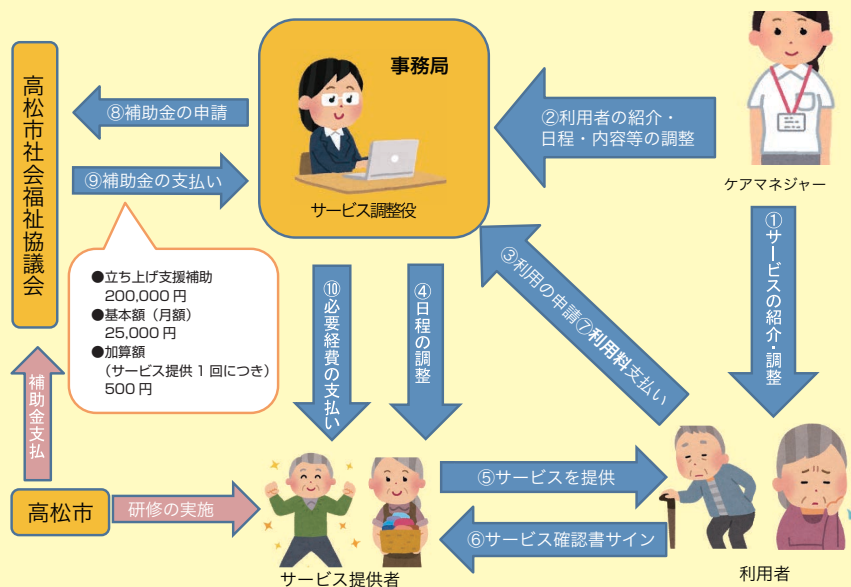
高松市社会福祉協議会

⑧補助金の申請

⑨補助金の支払い

事務局

サービス調整役

②利用者の紹介・日程・内容等の調整

ケアマネジャー

①サービスの紹介・調整

●立ち上げ支援補助
200,000 円
●基本額（月額）
25,000 円
●加算額
（サービス提供 1 回につき）
500 円

⑩必要経費の支払い

④日程の調整

③利用の申請⑦利用料支払い

補助金支払

高松市

研修の実施

⑤サービスを提供

⑥サービス確認書サイン

サービス提供者

利用者